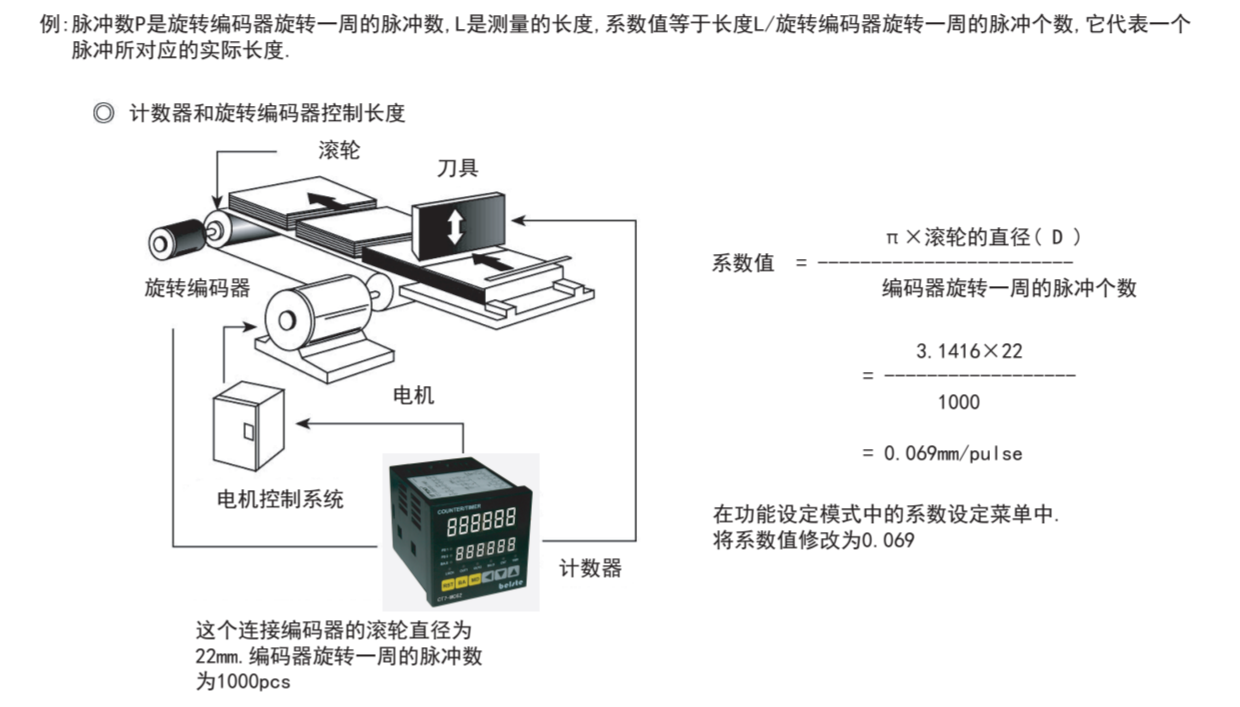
例:脉冲数P是旋转编码器旋转一周的脉冲数,L是测量的长度,系数值等于长度L/旋转编码器旋转一周的脉冲个数,它代表一个脉冲所对应的实际长度.

◎ 计数器和旋转编码器控制长度

滚轮

刀具

旋转编码器

电机

电机控制系统

COUNTER/TIMER

8888888

888888

CT7-MC62

计数器

这个连接编码器的滚轮直径为22mm.编码器旋转一周的脉冲数为1000pcs

系数值 $= \frac{\pi \times 滚轮的直径(D)}{编码器旋转一周的脉冲个数}$

$= \frac{3.1416 \times 22}{1000}$

= 0.069mm/pulse

在功能设定模式中的系数设定菜单中.
将系数值修改为0.069